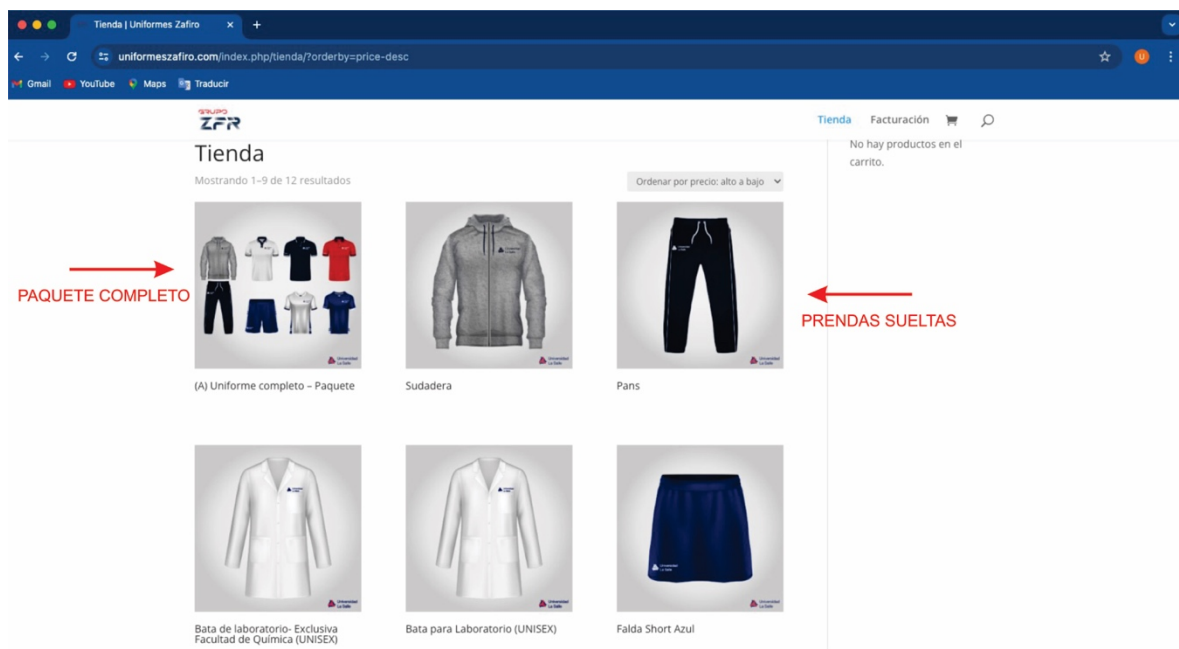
Tienda | Uniformes Zafiro

uniformeszafiro.com/index.php/tienda/?orderby=price-desc

Gmail YouTube Maps Traducir

GRUPO ZFR

Tienda Facturación

No hay productos en el carrito.

Tienda

Mostrando 1–9 de 12 resultados

Ordenar por precio: alto a bajo

PAQUETE COMPLETO

PRENDAS SUELTAS

(A) Uniforme completo – Paquete

Sudadera

Pans

Bata de laboratorio- Exclusiva Facultad de Química (UNISEX)

Bata para Laboratorio (UNISEX)

Falda Short Azul